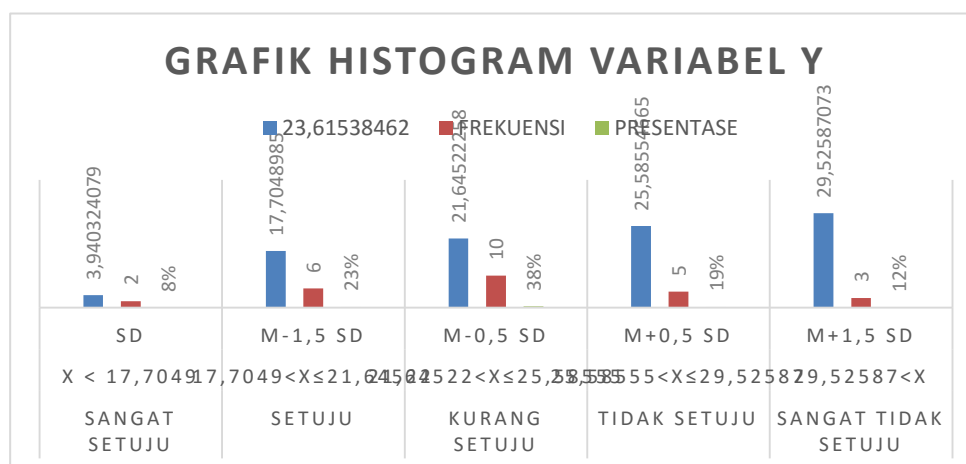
GRAFIK HISTOGRAM VARIABEL Y

23,61538462 FREKUENSI PRESENTASE

| | SD | M-1,5 SD | M-0,5 SD | M+0,5 SD | M+1,5 SD |
|---|---|---|---|---|---|
| 23,61538462 | 3,940324079 | 17,7048985 | 21,6452278 | 25,5855465 | 29,52587073 |
| FREKUENSI | 2 | 6 | 10 | 5 | 3 |
| PRESENTASE | 8% | 23% | 38% | 19% | 12% |
| | X < 17,7049 | 17,7049<X≤21,64522 | 21,64522<X≤25,58555 | 25,58555<X≤29,52587 | 29,52587<X |
| | SANGAT SETUJU | SETUJU | KURANG SETUJU | TIDAK SETUJU | SANGAT TIDAK SETUJU |